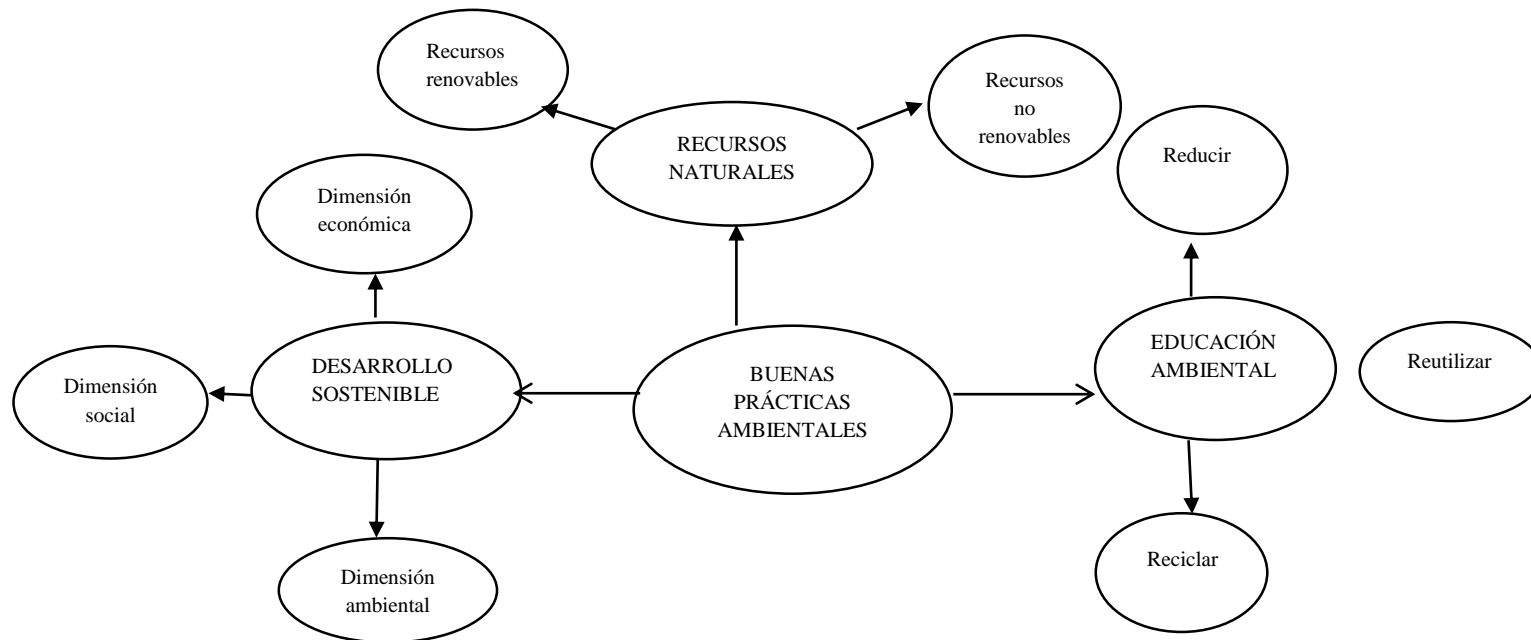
Recursos renovables

RECURSOS NATURALES

Recursos no renovables

Reducir

Dimensión económica

DESARROLLO SOSTENIBLE

Dimensión social

BUENAS PRÁCTICAS AMBIENTALES

EDUCACIÓN AMBIENTAL

Reutilizar

Dimensión ambiental

Reciclar